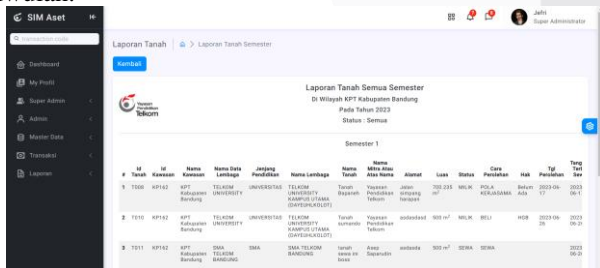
SIM Aset

transaction code

Dashboard
My Profil
Super Admin
Admin
Master Data
Transaksi
Laporan

Jefri
Super Administrator

Laporan Tanah > Laporan Tanah Semester

Kembali

Yayasan Pendidikan Telkom

Laporan Tanah Semua Semester
Di Wilayah KPT Kabupaten Bandung
Pada Tahun 2023
Status : Semua

Semester 1

| # | Id Tanah | Id Kawasan | Nama Kawasan | Nama Data Lembaga | Jenjang Pendidikan | Nama Lembaga | Nama Tanah | Nama Mitra Atau Atas Nama | Alamat | Luas | Status | Cara Perolehan | Hak | Tgl Perolehan | Tang Terl Sew |
|---|---|---|---|---|---|---|---|---|---|---|---|---|---|---|---|
| 1 | T008 | KP162 | KPT Kabupaten Bandung | TELKOM UNIVERSITY | UNIVERSITAS | TELKOM UNIVERSITY KAMPUS UTAMA (DAYEUHKOLOT) | Tanah Bayarah | Yayasan Pendidikan Telkom | Jalan simpang harapan | 700.235 m² | MILIK | POLA KERJASAMA | Belum Ada | 2023-06-17 | 2023 06-1 |
| 2 | T010 | KP162 | KPT Kabupaten Bandung | TELKOM UNIVERSITY | UNIVERSITAS | TELKOM UNIVERSITY KAMPUS UTAMA (DAYEUHKOLOT) | Tanah sumanto | Yayasan Pendidikan Telkom | asdasdasd | 500 m² | MILIK | BELI | HGB | 2023-06-26 | 2023 06-2 |
| 3 | T011 | KP162 | KPT Kabupaten Bandung | SMA TELKOM BANDUNG | SMA | SMA TELKOM BANDUNG | tanah sewa ini loras | Asep Saparudin | asdasda | 500 m² | SEWA | SEWA | | | 2023 06-2 |